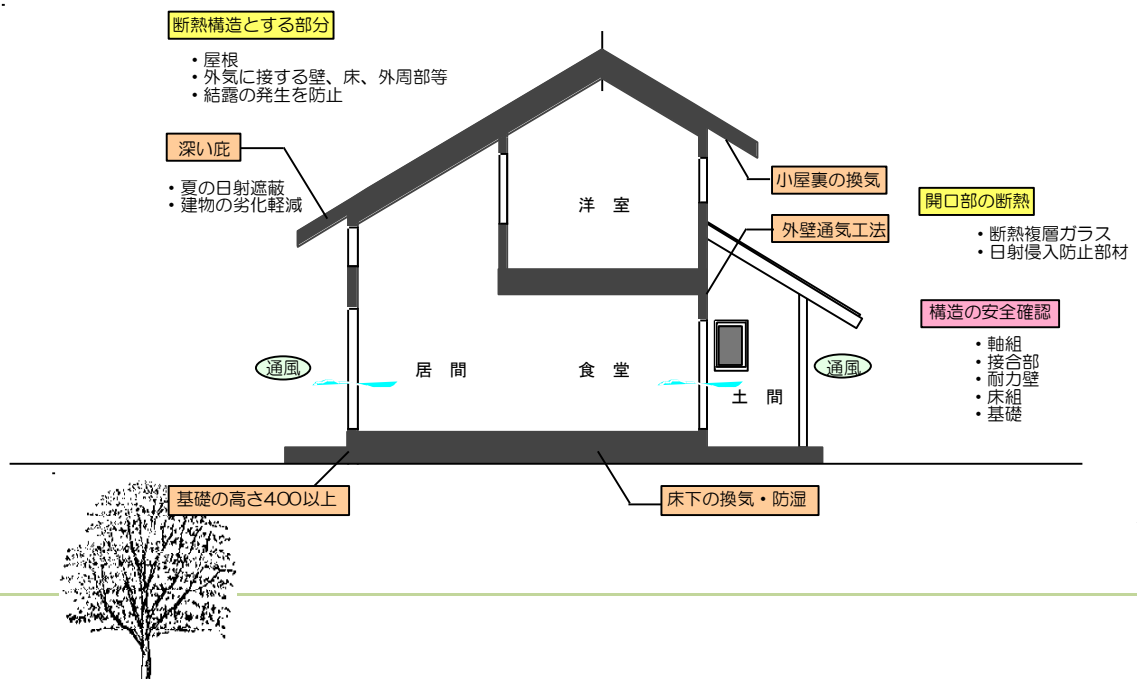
断熱構造とする部分

・屋根
・外気に接する壁、床、外周部等
・結露の発生を防止

深い庇

・夏の日射遮蔽
・建物の劣化軽減

小屋裏の換気

開口部の断熱

・断熱複層ガラス
・日射侵入防止部材

外壁通気工法

洋室

構造の安全確認

・軸組
・接合部
・耐力壁
・床組
・基礎

通風

居間

食堂

通風

土間

基礎の高さ400以上

床下の換気・防湿